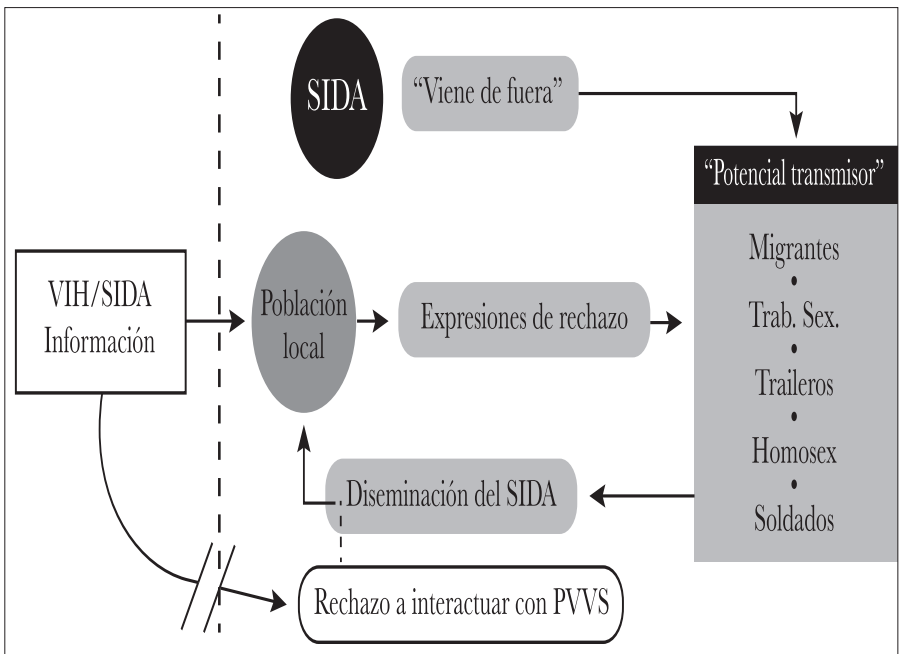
SIDA

"Viene de fuera"

"Potencial transmisor"

Migrantes
•
Trab. Sex.
•
Traileros
•
Homosex
•
Soldados

VIH/SIDA
Información

Población local

Expresiones de rechazo

Diseminación del SIDA

Rechazo a interactuar con PVVS